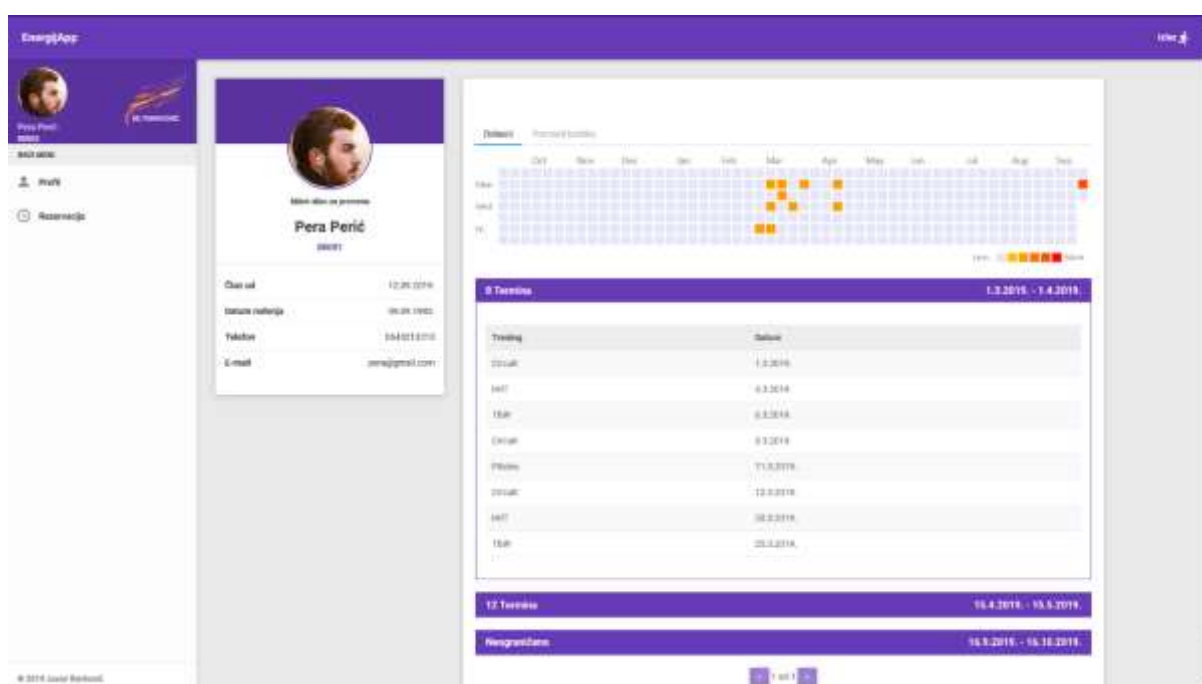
EnergijApp

Izlaz

Pera Perić

GLAVNI MENI

Profil

Rezervacije

Klikni sliku za promenu

Pera Perić

Član od 12.05.2019.

Datum rođenja 06.09.1992.

Telefon 0643213213

E-mail pera@gmail.com

Dolasci

Oct Nov Dec Jan Feb Mar Apr May Jun Jul Aug Sep

Mon

Wed

Fri

Less More

8 Termina 1.3.2019. - 1.4.2019.

| Trening | Datum |
|---|---|
| Crcuit | 1.3.2019. |
| HIIT | 4.3.2019. |
| TRX | 6.3.2019. |
| Circuit | 8.3.2019. |
| Pilates | 11.3.2019. |
| Circuit | 13.3.2019. |
| HIIT | 18.3.2019. |
| TRX | 20.3.2019. |

12 Termina 15.4.2019. - 15.5.2019.

Neograničeno 16.5.2019. - 16.10.2019.

1 od 1

© 2019 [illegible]